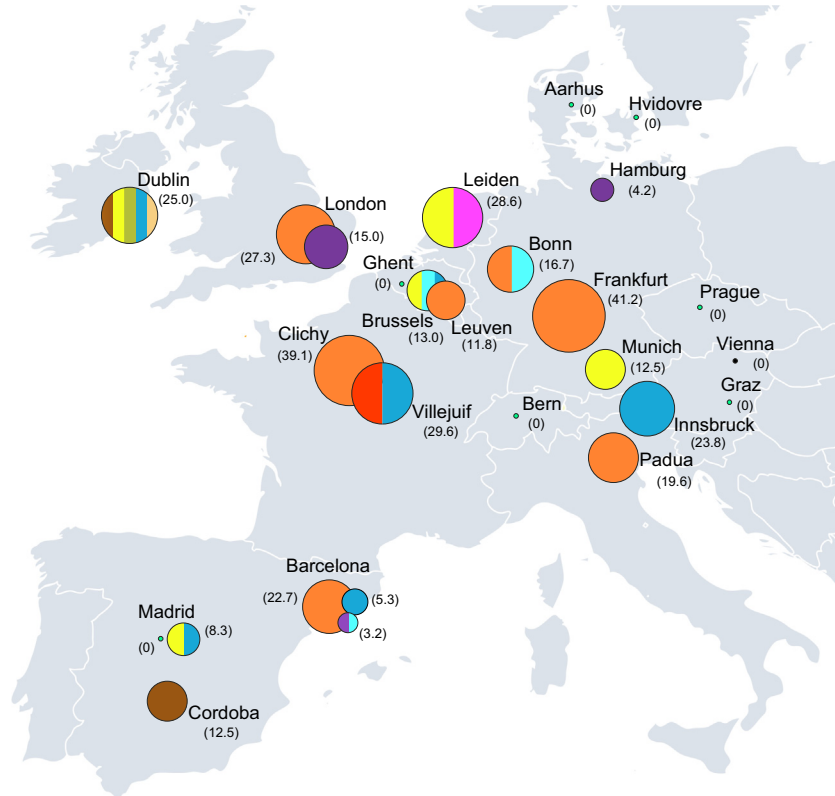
Aarhus
(0)
Hvidovre
(0)
Hamburg
(4.2)
Dublin
(25.0)
Leiden
(28.6)
London
(15.0)
(27.3)
Ghent
(0)
Bonn
(16.7)
Frankfurt
(41.2)
Prague
(0)
Brussels
(13.0)
Leuven
(11.8)
Clichy
(39.1)
Munich
(12.5)
Vienna
(0)
Graz
(0)
Villejuif
(29.6)
Bern
(0)
Innsbruck
(23.8)
Padua
(19.6)
Barcelona
(22.7)
(5.3)
(3.2)
Madrid
(0)
(8.3)
Cordoba
(12.5)